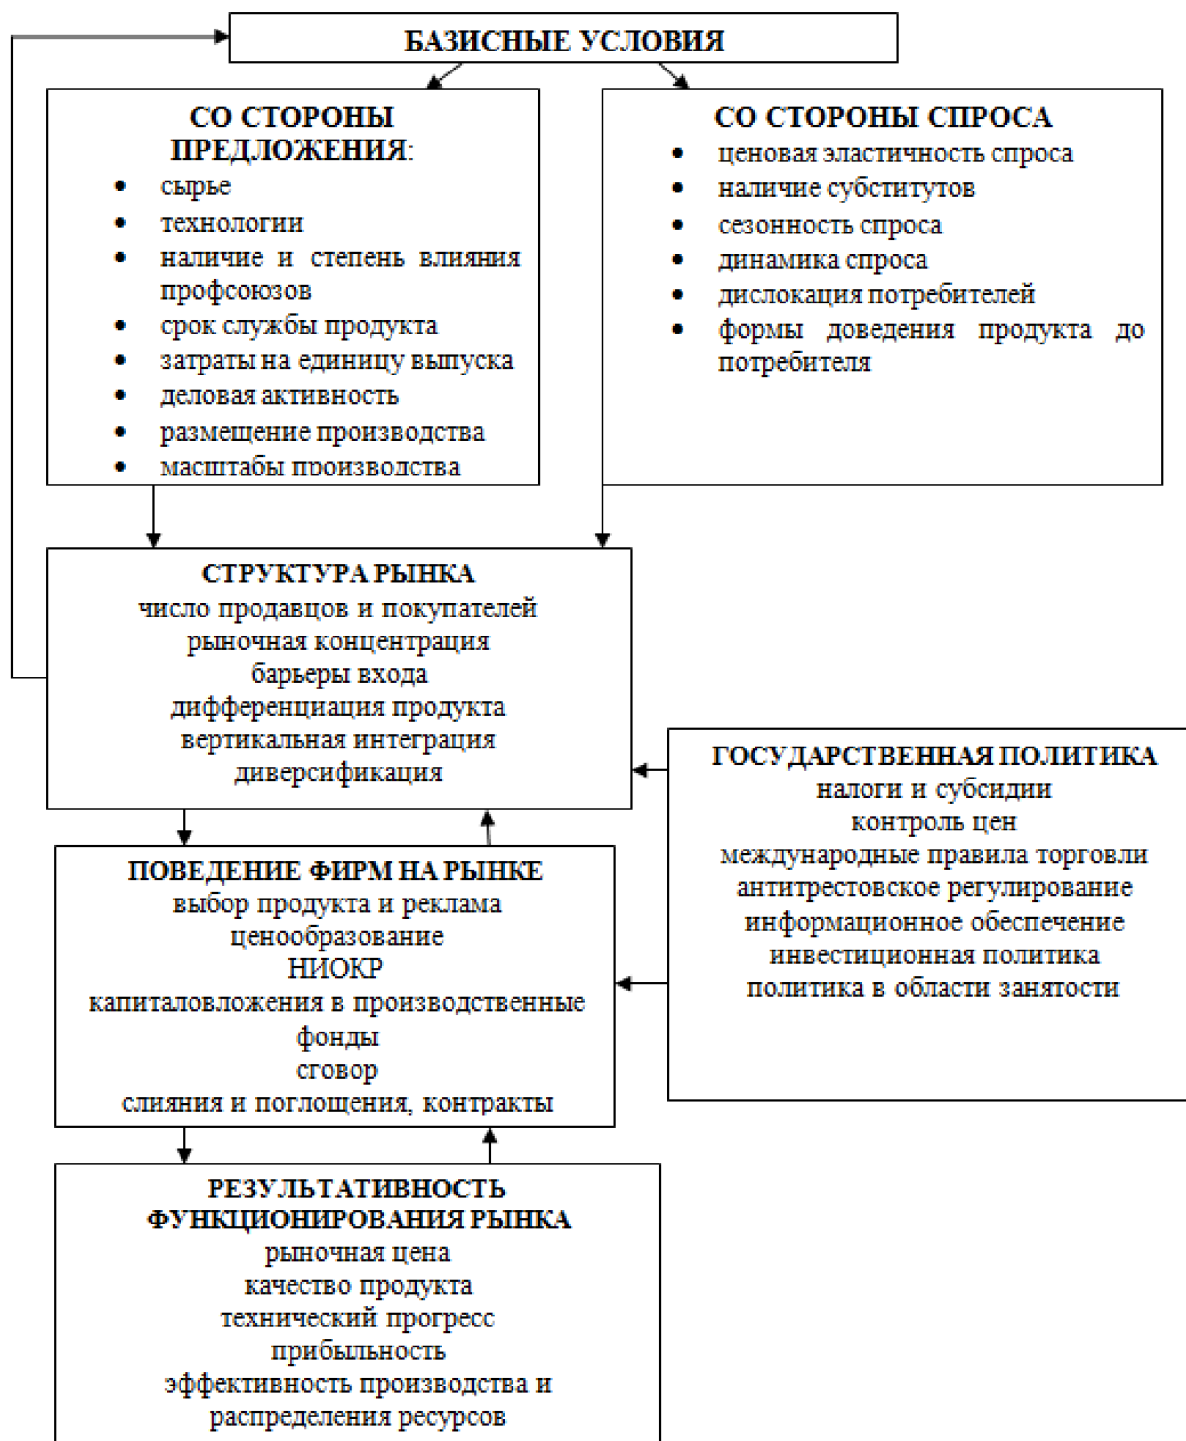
БАЗИСНЫЕ УСЛОВИЯ

СО СТОРОНЫ ПРЕДЛОЖЕНИЯ:
- сырье
- технологии
- наличие и степень влияния профсоюзов
- срок службы продукта
- затраты на единицу выпуска
- деловая активность
- размещение производства
- масштабы производства

СО СТОРОНЫ СПРОСА
- ценовая эластичность спроса
- наличие субститутов
- сезонность спроса
- динамика спроса
- дислокация потребителей
- формы доведения продукта до потребителя

СТРУКТУРА РЫНКА
число продавцов и покупателей
рыночная концентрация
барьеры входа
дифференциация продукта
вертикальная интеграция
диверсификация

ГОСУДАРСТВЕННАЯ ПОЛИТИКА
налоги и субсидии
контроль цен
международные правила торговли
антитрестовское регулирование
информационное обеспечение
инвестиционная политика
политика в области занятости

ПОВЕДЕНИЕ ФИРМ НА РЫНКЕ
выбор продукта и реклама
ценообразование
НИОКР
капиталовложения в производственные фонды
сговор
слияния и поглощения, контракты

РЕЗУЛЬТАТИВНОСТЬ ФУНКЦИОНИРОВАНИЯ РЫНКА
рыночная цена
качество продукта
технический прогресс
прибыльность
эффективность производства и распределения ресурсов